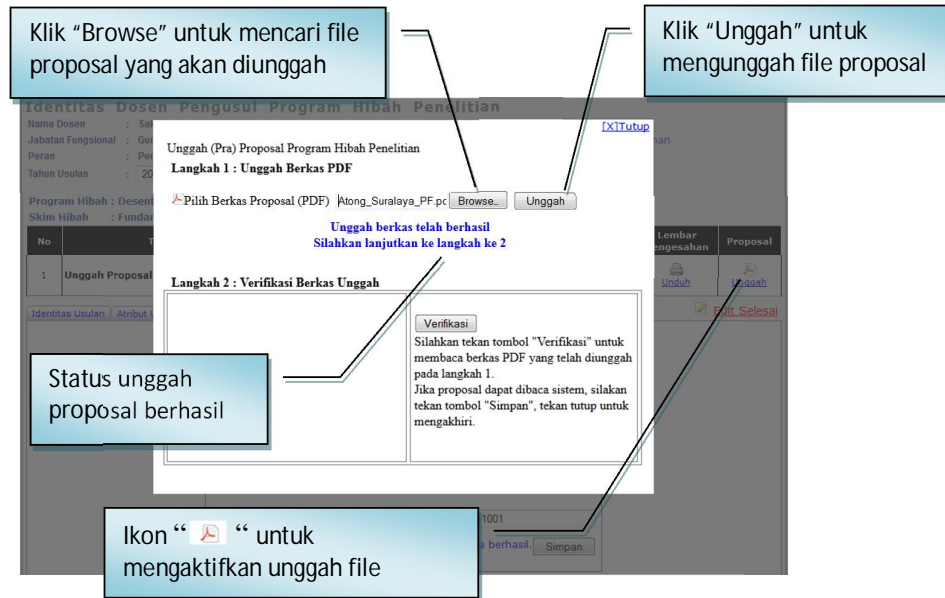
Klik "Browse" untuk mencari file proposal yang akan diunggah

Klik "Unggah" untuk mengunggah file proposal

Identitas Dosen Pengusul Program Hibah Penelitian

Nama Dosen : Sa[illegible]
Jabatan Fungsional : Gu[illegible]
Peran : Pe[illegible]
Tahun Usulan : 20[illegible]

Program Hibah : Desent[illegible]
Skim Hibah : Fundar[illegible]

[X]Tutup

Unggah (Pra) Proposal Program Hibah Penelitian

Langkah 1 : Unggah Berkas PDF

Pilih Berkas Proposal (PDF) Atong_Suralaya_PF.pc Browse... Unggah

Unggah berkas telah berhasil
Silahkan lanjutkan ke langkah ke 2

Langkah 2 : Verifikasi Berkas Unggah

Verifikasi

Silahkan tekan tombol "Verifikasi" untuk membaca berkas PDF yang telah diunggah pada langkah 1.
Jika proposal dapat dibaca sistem, silakan tekan tombol "Simpan", tekan tutup untuk mengakhiri.

| No | T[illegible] | Lembar Pengesahan | Proposal |
|---|---|---|---|
| 1 | Unggah Proposal | Unduh | Unggah |

Identitas Usulan | Atribut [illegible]

Edit Selesai

Status unggah proposal berhasil

1001
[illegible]a berhasil. Simpan

Ikon " " untuk mengaktifkan unggah file